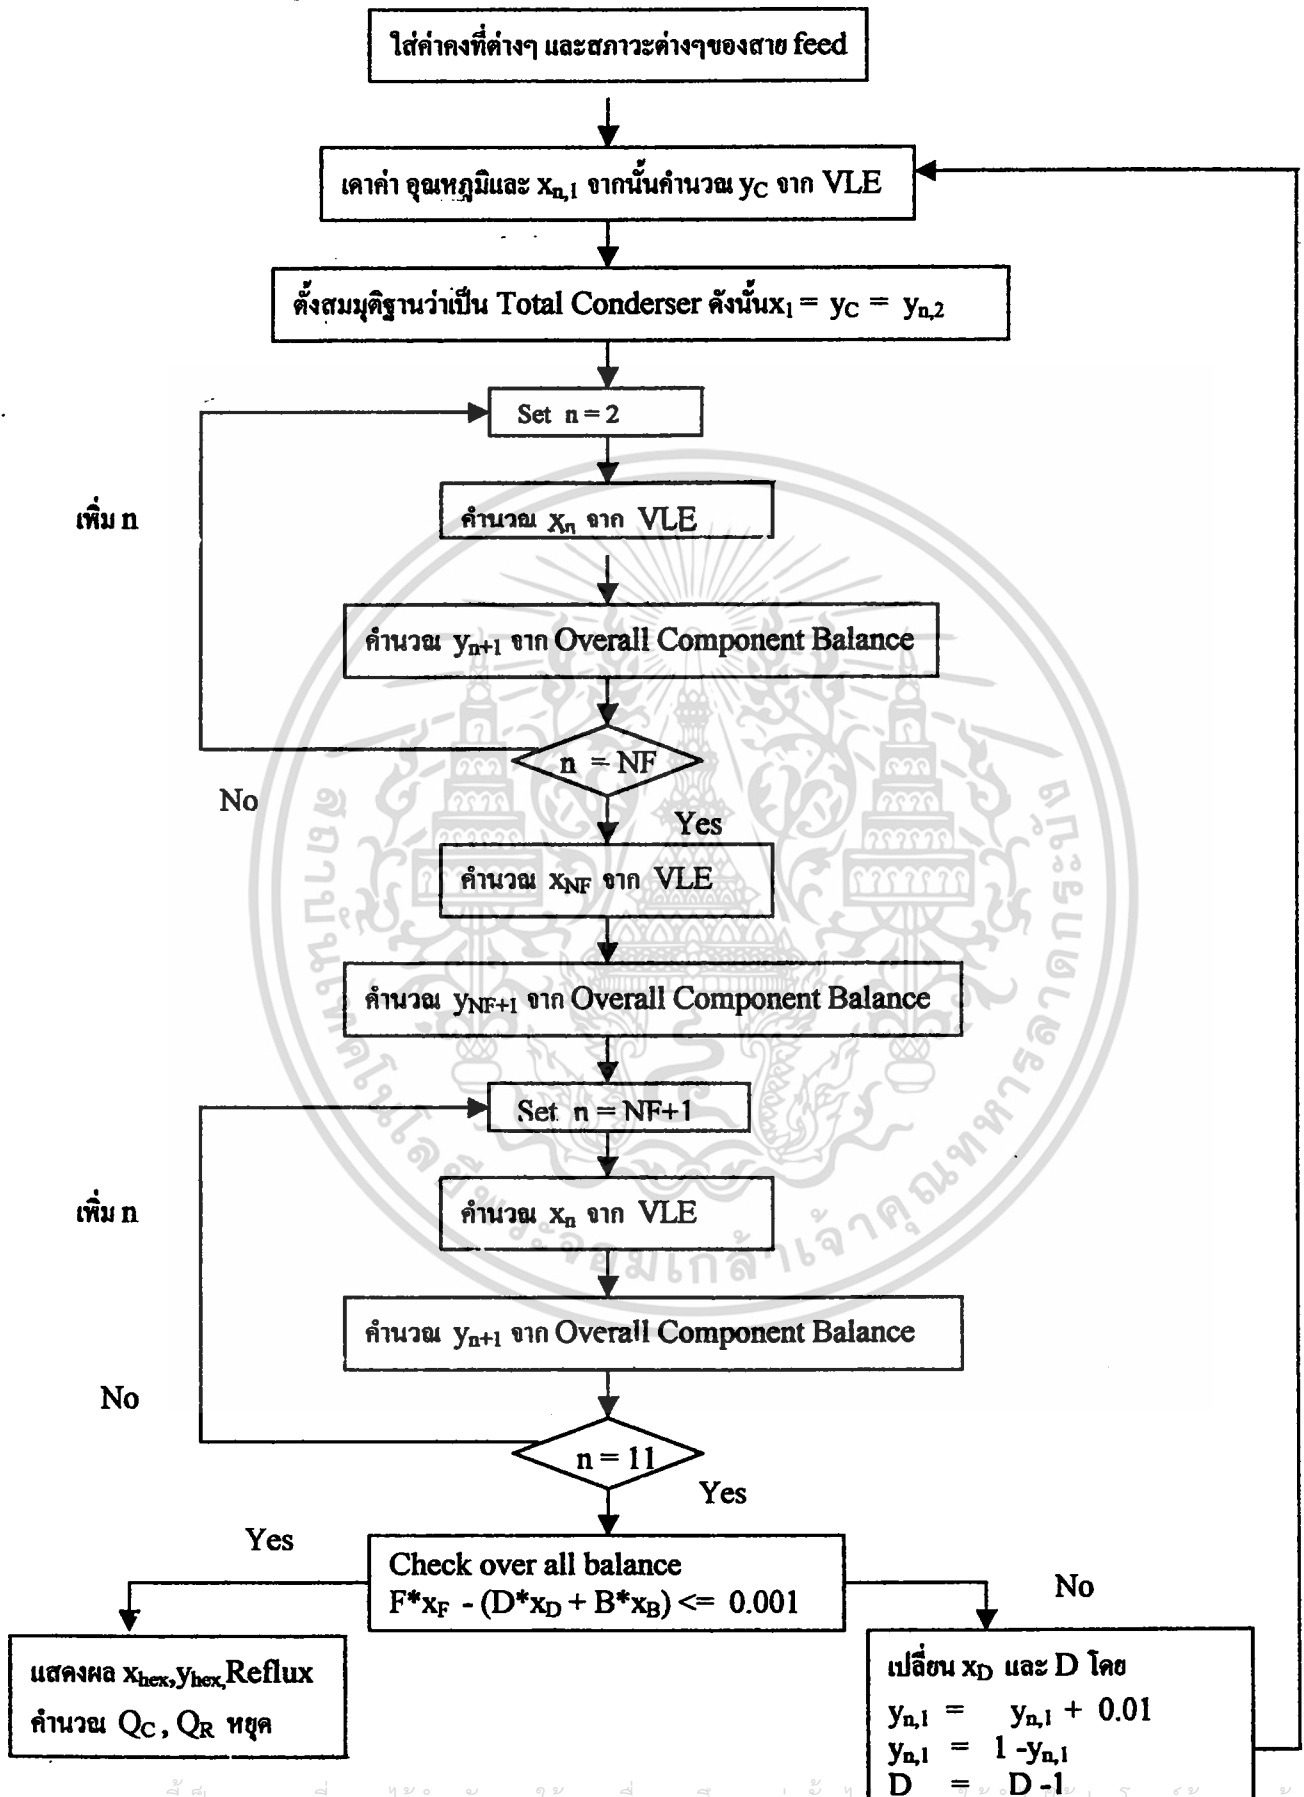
ใส่ค่าคงที่ต่างๆ และสภาวะต่างๆของสาย feed

เดาค่า อุณหภูมิและ $x_{n,1}$ จากนั้นคำนวณ $y_C$ จาก VLE

ตั้งสมมุติฐานว่าเป็น Total Conderser ดังนั้น $x_1 = y_C = y_{n,2}$

Set n = 2

เพิ่ม n

คำนวณ $x_n$ จาก VLE

คำนวณ $y_{n+1}$ จาก Overall Component Balance

n = NF

No

Yes

คำนวณ $x_{NF}$ จาก VLE

คำนวณ $y_{NF+1}$ จาก Overall Component Balance

Set n = NF+1

เพิ่ม n

คำนวณ $x_n$ จาก VLE

คำนวณ $y_{n+1}$ จาก Overall Component Balance

No

n = 11

Yes

Yes

Check over all balance
$F*x_F - (D*x_D + B*x_B) <= 0.001$

No

แสดงผล $x_{hex}, y_{hex}$, Reflux
คำนวณ $Q_C$, $Q_R$ หยุด

เปลี่ยน $x_D$ และ D โดย
$y_{n,1} = y_{n,1} + 0.01$
$y_{n,1} = 1 - y_{n,1}$
D = D -1